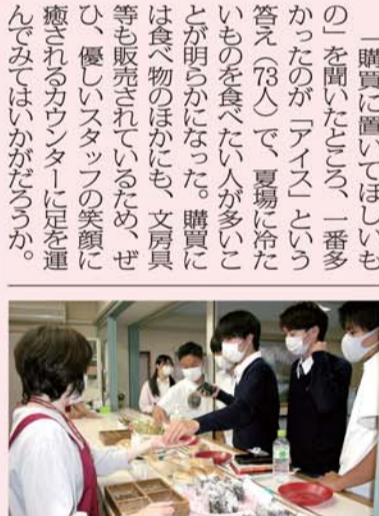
「購買に置いてほしいもの」を聞いたところ、一番多かったのが「アイス」という答え（73人）で、夏場に冷たいものを食べたい人が多いことが明らかになった。購買には食べ物のほかにも、文房具等も販売されているため、ぜひ、優しいスタッフの笑顔に癒されるカウンターに足を運んでみてはいかがだろうか。